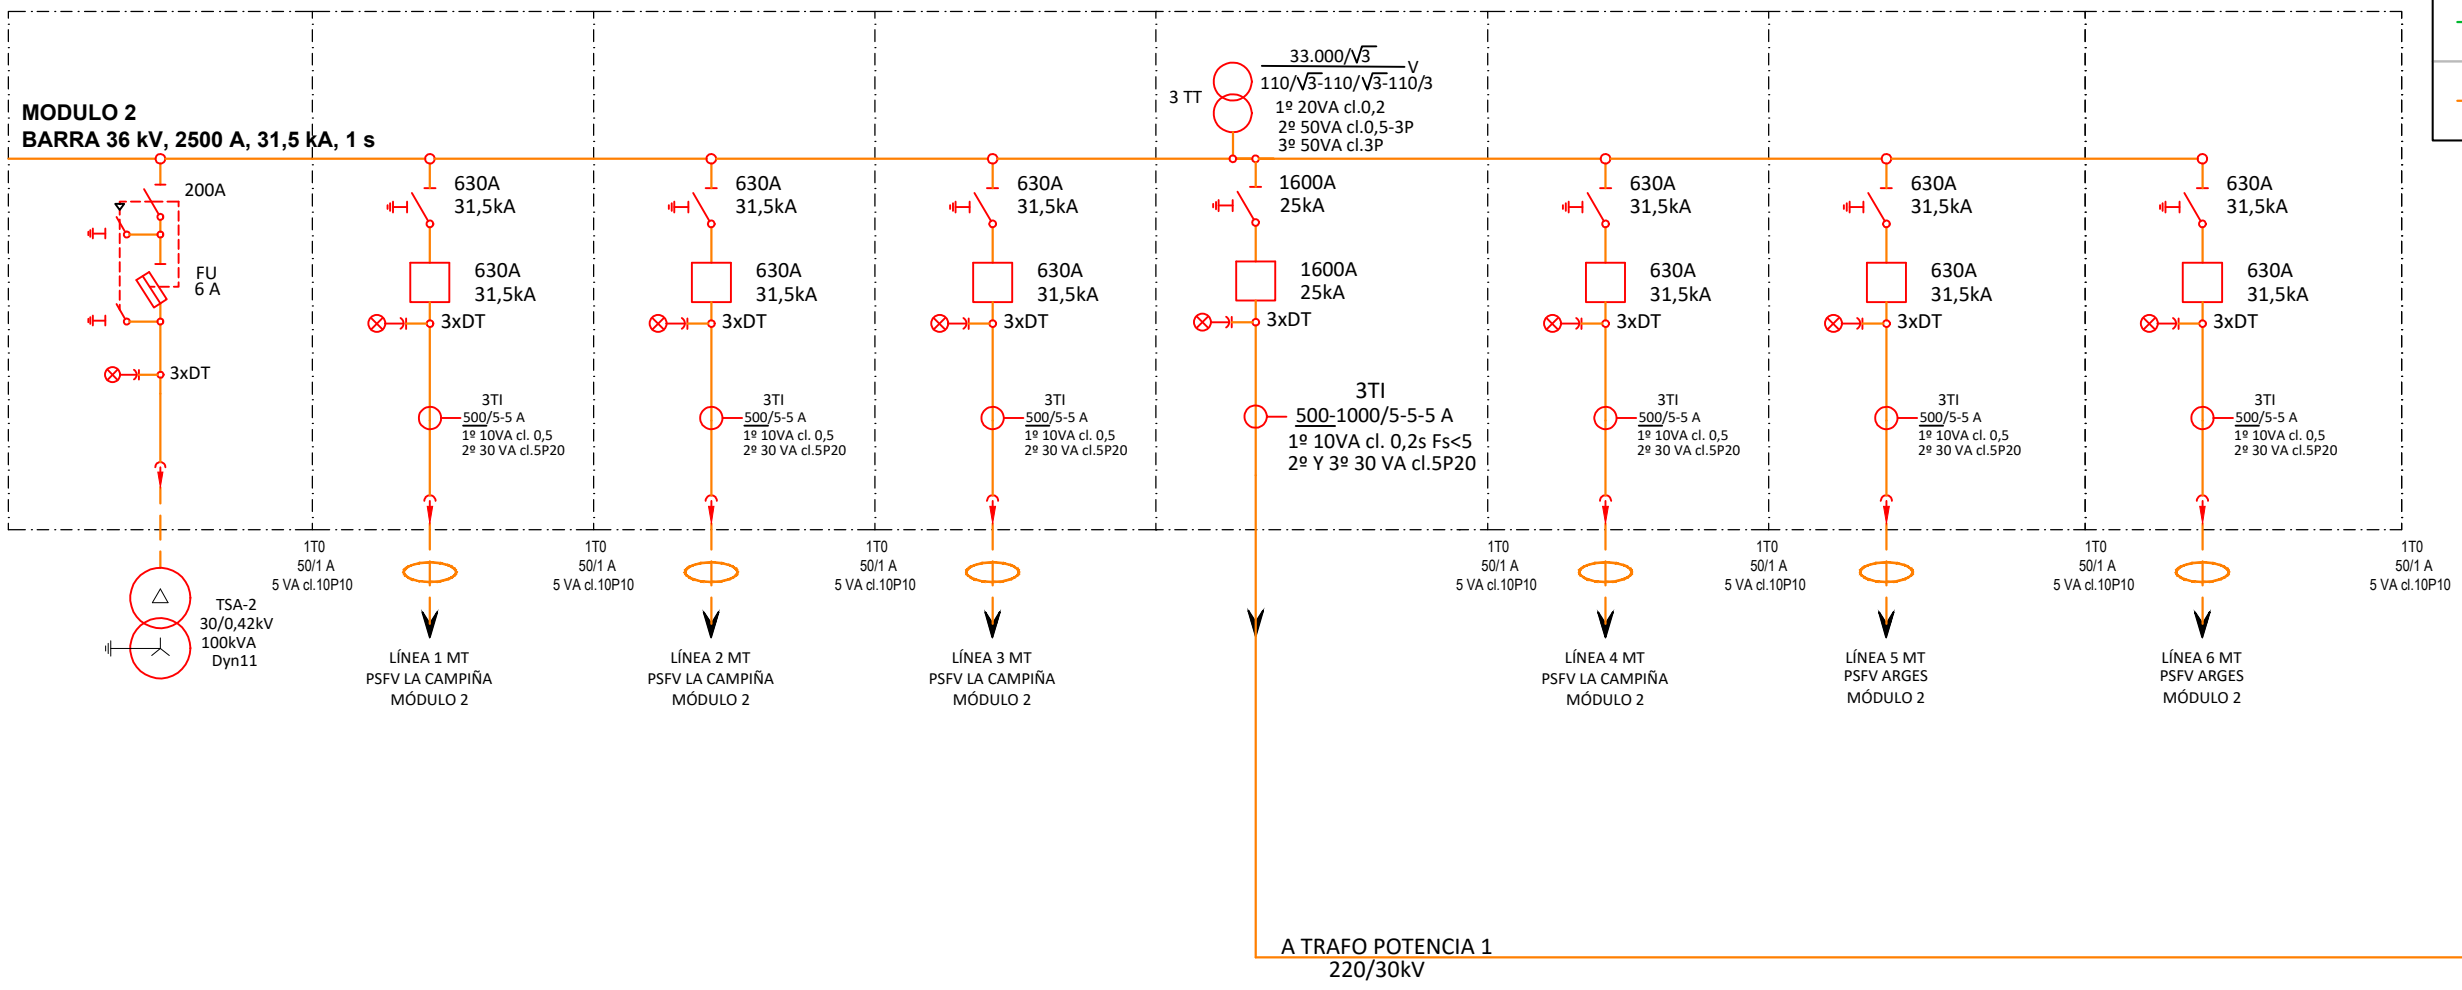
MODULO 2
BARRA 36 kV, 2500 A, 31,5 kA, 1 s

3 TT
$\frac{33.000/\sqrt{3}}{110/\sqrt{3}-110/\sqrt{3}-110/3}$ V
1º 20VA cl.0,2
2º 50VA cl.0,5-3P
3º 50VA cl.3P

200A
FU
6 A
3xDT

630A
31,5kA
630A
31,5kA
3xDT
3TI
500/5-5 A
1º 10VA cl. 0,5
2º 30 VA cl.5P20

630A
31,5kA
630A
31,5kA
3xDT
3TI
500/5-5 A
1º 10VA cl. 0,5
2º 30 VA cl.5P20

630A
31,5kA
630A
31,5kA
3xDT
3TI
500/5-5 A
1º 10VA cl. 0,5
2º 30 VA cl.5P20

1600A
25kA
1600A
25kA
3xDT
3TI
500-1000/5-5-5 A
1º 10VA cl. 0,2s Fs<5
2º Y 3º 30 VA cl.5P20

630A
31,5kA
630A
31,5kA
3xDT
3TI
500/5-5 A
1º 10VA cl. 0,5
2º 30 VA cl.5P20

630A
31,5kA
630A
31,5kA
3xDT
3TI
500/5-5 A
1º 10VA cl. 0,5
2º 30 VA cl.5P20

630A
31,5kA
630A
31,5kA
3xDT
3TI
500/5-5 A
1º 10VA cl. 0,5
2º 30 VA cl.5P20

1T0
50/1 A
5 VA cl.10P10

1T0
50/1 A
5 VA cl.10P10

1T0
50/1 A
5 VA cl.10P10

1T0
50/1 A
5 VA cl.10P10

1T0
50/1 A
5 VA cl.10P10

1T0
50/1 A
5 VA cl.10P10

1T0
50/1 A
5 VA cl.10P10

TSA-2
30/0,42kV
100kVA
Dyn11

LÍNEA 1 MT
PSFV LA CAMPIÑA
MÓDULO 2

LÍNEA 2 MT
PSFV LA CAMPIÑA
MÓDULO 2

LÍNEA 3 MT
PSFV LA CAMPIÑA
MÓDULO 2

LÍNEA 4 MT
PSFV LA CAMPIÑA
MÓDULO 2

LÍNEA 5 MT
PSFV ARGES
MÓDULO 2

LÍNEA 6 MT
PSFV ARGES
MÓDULO 2

A TRAFO POTENCIA 1
220/30kV